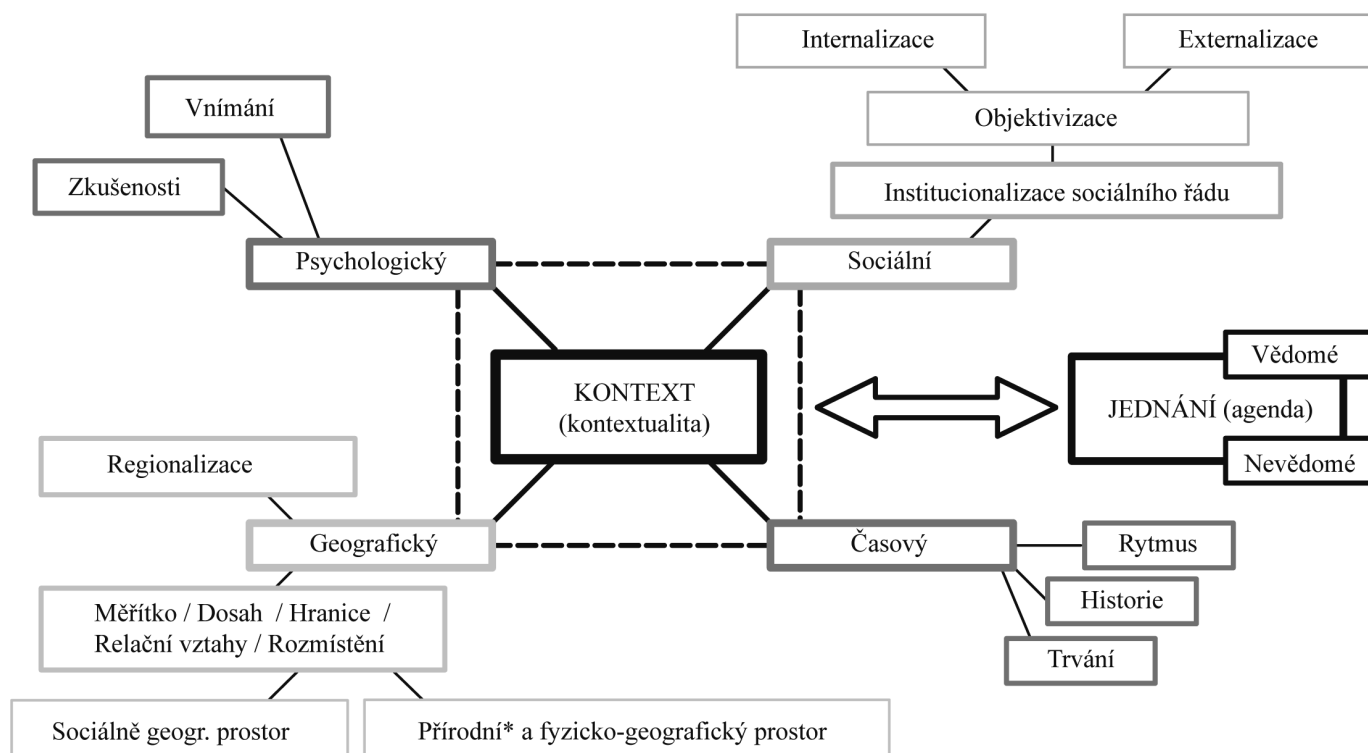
Internalizace

Externalizace

Vnímání

Objektivizace

Zkušenosti

Institucionalizace sociálního řádu

Psychologický

Sociální

KONTEXT (kontextualita)

Vědomé

JEDNÁNÍ (agenda)

Nevědomé

Regionalizace

Geografický

Časový

Rytmus

Historie

Měřítko / Dosah / Hranice / Relační vztahy / Rozmístění

Trvání

Sociálně geogr. prostor

Přírodní* a fyzicko-geografický prostor